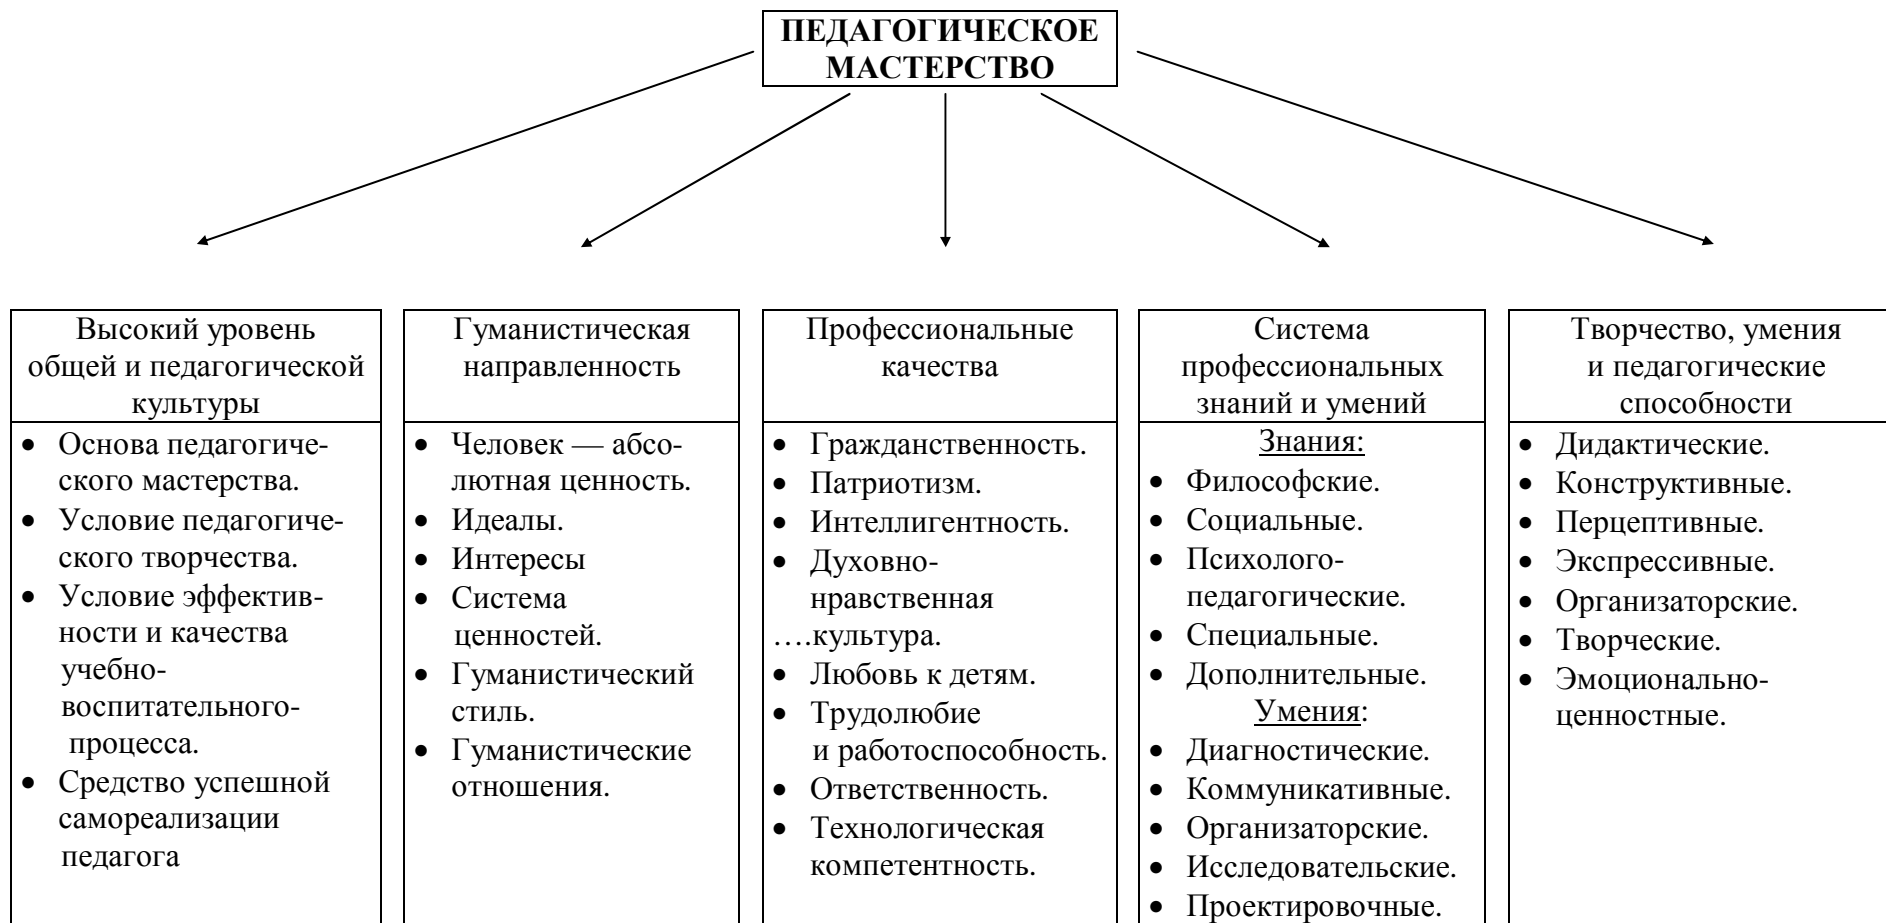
ПЕДАГОГИЧЕСКОЕ МАСТЕРСТВО

Высокий уровень общей и педагогической культуры
- Основа педагогического мастерства.
- Условие педагогического творчества.
- Условие эффективности и качества учебно-воспитательного-процесса.
- Средство успешной самореализации педагога

Гуманистическая направленность
- Человек — абсолютная ценность.
- Идеалы.
- Интересы
- Система ценностей.
- Гуманистический стиль.
- Гуманистические отношения.

Профессиональные качества
- Гражданственность.
- Патриотизм.
- Интеллигентность.
- Духовно-нравственная ….культура.
- Любовь к детям.
- Трудолюбие и работоспособность.
- Ответственность.
- Технологическая компетентность.

Система профессиональных знаний и умений
Знания:
- Философские.
- Социальные.
- Психолого-педагогические.
- Специальные.
- Дополнительные.
Умения:
- Диагностические.
- Коммуникативные.
- Организаторские.
- Исследовательские.
- Проектировочные.

Творчество, умения и педагогические способности
- Дидактические.
- Конструктивные.
- Перцептивные.
- Экспрессивные.
- Организаторские.
- Творческие.
- Эмоционально-ценностные.